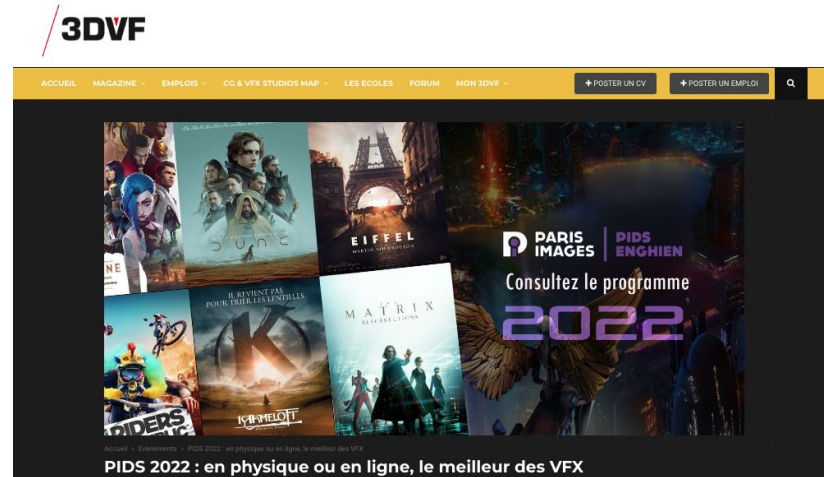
3DVF

ACCUEIL MAGAZINE EMPLOIS CG & VFX STUDIOS MAP LES ECOLES FORUM MON 3DVF

+ POSTER UN CV + POSTER UN EMPLOI

DUNE

EIFFEL

IL REVIENT PAS POUR TRIER LES LENTILLES

K

KAAMELOTT

THE MATRIX RESURRECTIONS

RIDERS

PARIS IMAGES | PIDS ENGHIEN

Consultez le programme

2022

Accueil > Evénements > PIDS 2022 : en physique ou en ligne, le meilleur des VFX

PIDS 2022 : en physique ou en ligne, le meilleur des VFX